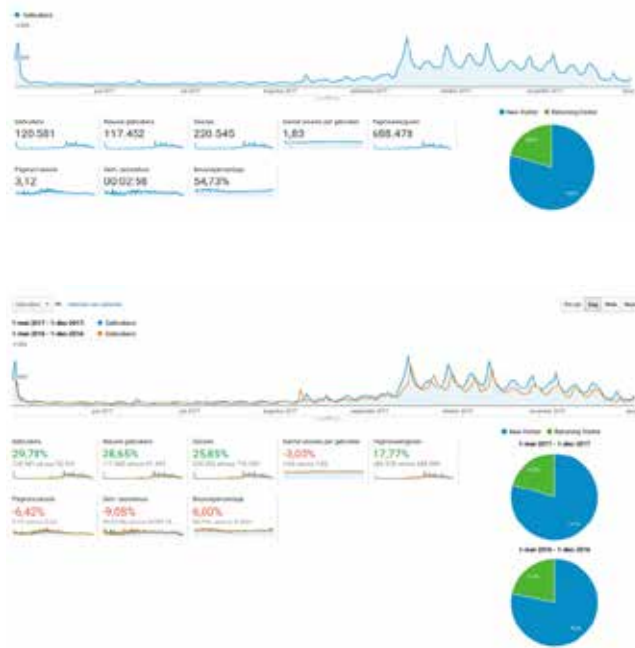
Gebruikers

juni 2017 juli 2017 augustus 2017 september 2017 oktober 2017 november 2017

| Gebruikers | Nieuwe gebruikers | Sessies | Aantal sessies per gebruiker | Paginaweergaven |
|---|---|---|---|---|
| 120.581 | 117.452 | 220.545 | 1,83 | 688.479 |

| Pagina's/sessie | Gem. sessieduur | Bouncepercentage |
|---|---|---|
| 3,12 | 00:02:58 | 54,73% |

New Visitor Returning Visitor

Gebruikers vs. Selecteer een statistiek

Per uur Dag Week Maand

1 mei 2017 - 1 dec 2017 Gebruikers
1 mei 2016 - 1 dec 2016 Gebruikers

juni 2017 juli 2017 augustus 2017 september 2017 oktober 2017 november 2017

| Gebruikers | Nieuwe gebruikers | Sessies | Aantal sessies per gebruiker | Paginaweergaven |
|---|---|---|---|---|
| 29,78% | 28,65% | 25,65% | -3,03% | 17,77% |

| Pagina's/sessie | Gem. sessieduur | Bouncepercentage |
|---|---|---|
| -6,42% | -9,05% | 6,00% |

New Visitor Returning Visitor

1 mei 2017 - 1 dec 2017

1 mei 2016 - 1 dec 2016